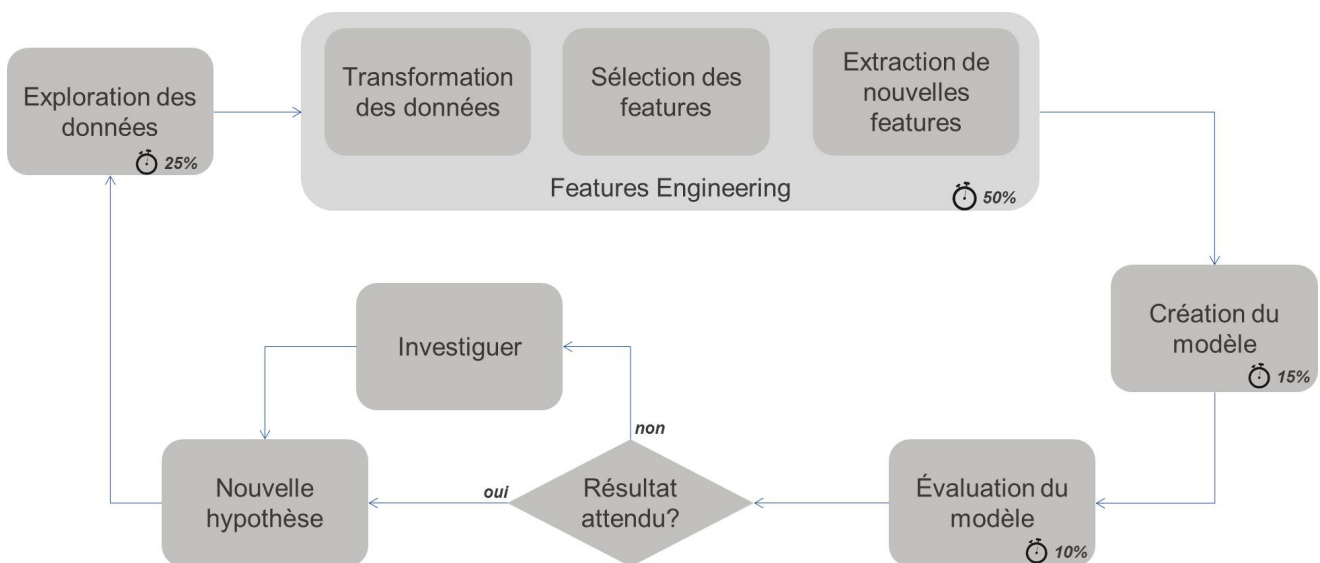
Exploration des données
25%

Transformation des données

Sélection des features

Extraction de nouvelles features

Features Engineering
50%

Création du modèle
15%

Évaluation du modèle
10%

Résultat attendu?

non

oui

Investiguer

Nouvelle hypothèse